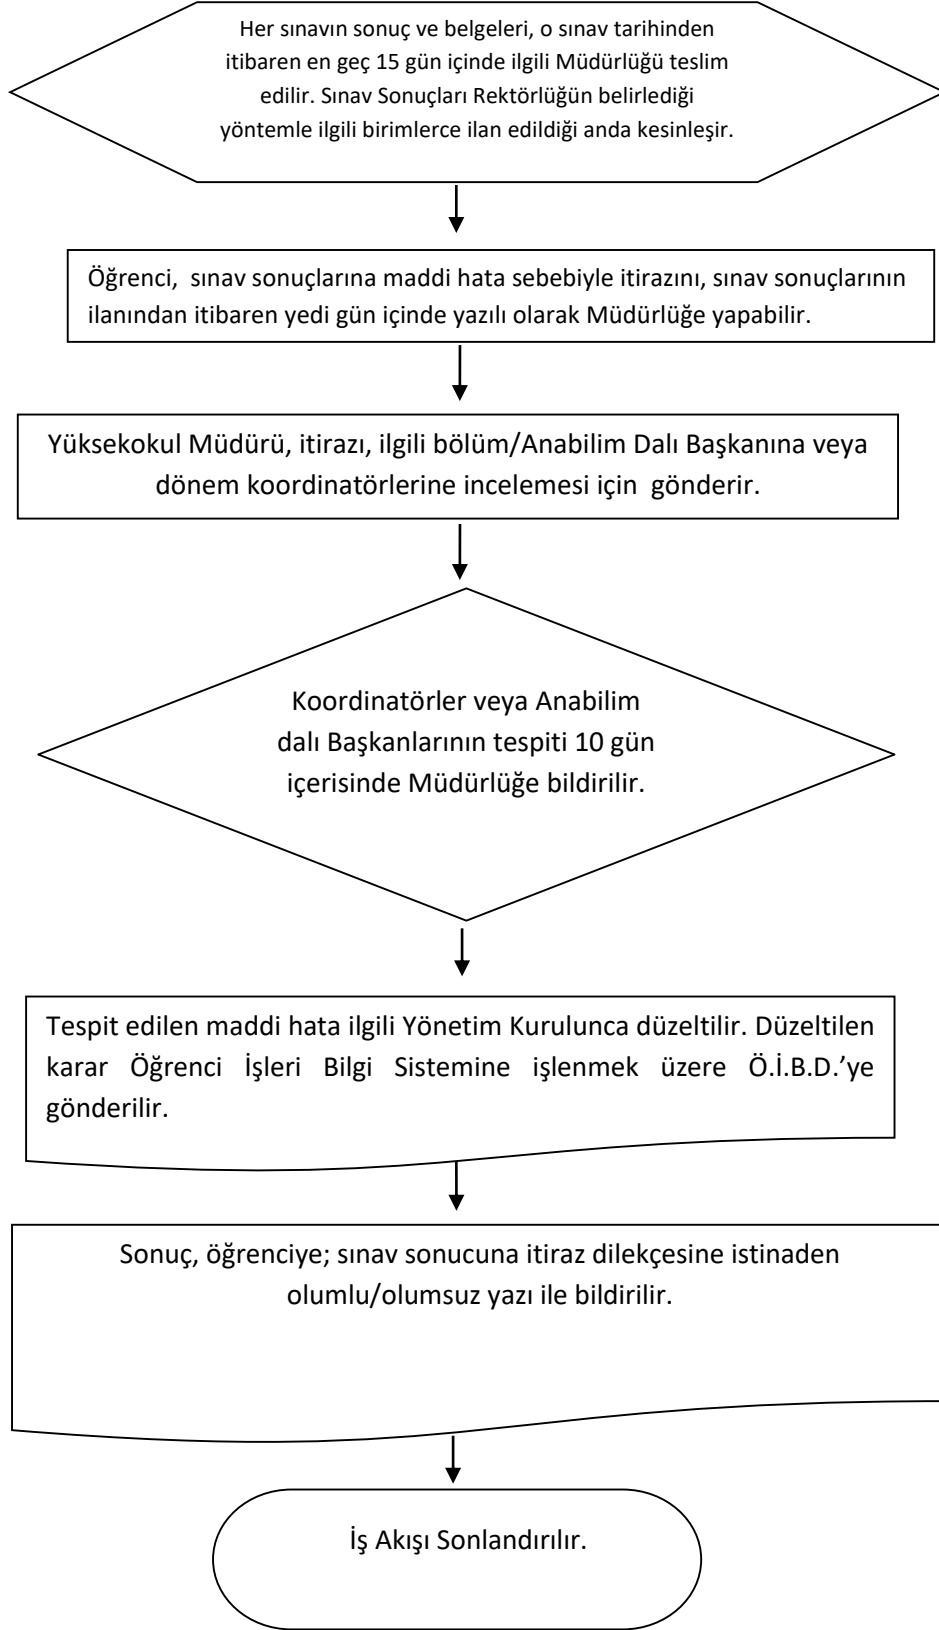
Her sınavın sonuç ve belgeleri, o sınav tarihinden itibaren en geç 15 gün içinde ilgili Müdürlüğü teslim edilir. Sınav Sonuçları Rektörlüğün belirlediği yöntemle ilgili birimlerce ilan edildiği anda kesinleşir.

Öğrenci, sınav sonuçlarına maddi hata sebebiyle itirazını, sınav sonuçlarının ilanından itibaren yedi gün içinde yazılı olarak Müdürlüğe yapabilir.

Yüksekokul Müdürü, itirazı, ilgili bölüm/Anabilim Dalı Başkanına veya dönem koordinatörlerine incelemesi için gönderir.

Koordinatörler veya Anabilim dalı Başkanlarının tespiti 10 gün içerisinde Müdürlüğe bildirilir.

Tespit edilen maddi hata ilgili Yönetim Kurulunca düzeltilir. Düzeltilen karar Öğrenci İşleri Bilgi Sistemine işlenmek üzere Ö.İ.B.D.'ye gönderilir.

Sonuç, öğrenciye; sınav sonucuna itiraz dilekçesine istinaden olumlu/olumsuz yazı ile bildirilir.

İş Akışı Sonlandırılır.